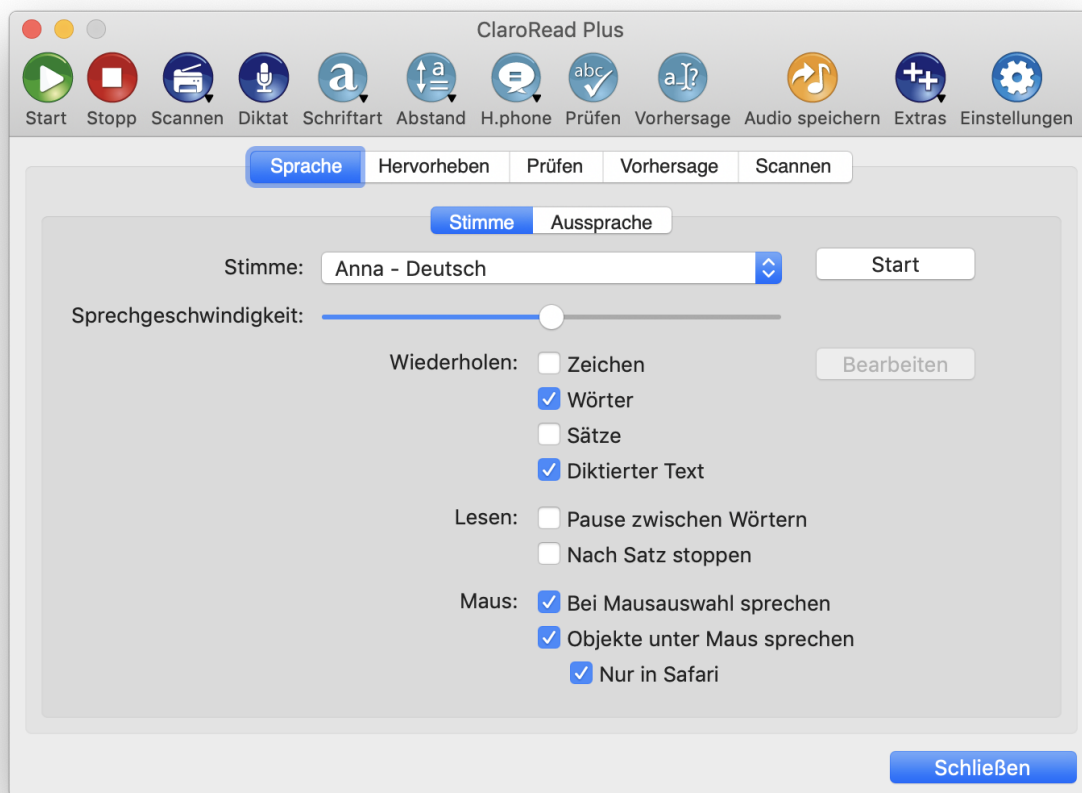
ClaroRead Plus

Start Stopp Scannen Diktat Schriftart Abstand H.phone Prüfen Vorhersage Audio speichern Extras Einstellungen

Sprache Hervorheben Prüfen Vorhersage Scannen

Stimme Aussprache

Stimme: Anna - Deutsch

Start

Sprechgeschwindigkeit:

Wiederholen: Zeichen

Bearbeiten

Wörter

Sätze

Diktierter Text

Lesen: Pause zwischen Wörtern

Nach Satz stoppen

Maus: Bei Mausauswahl sprechen

Objekte unter Maus sprechen

Nur in Safari

Schließen